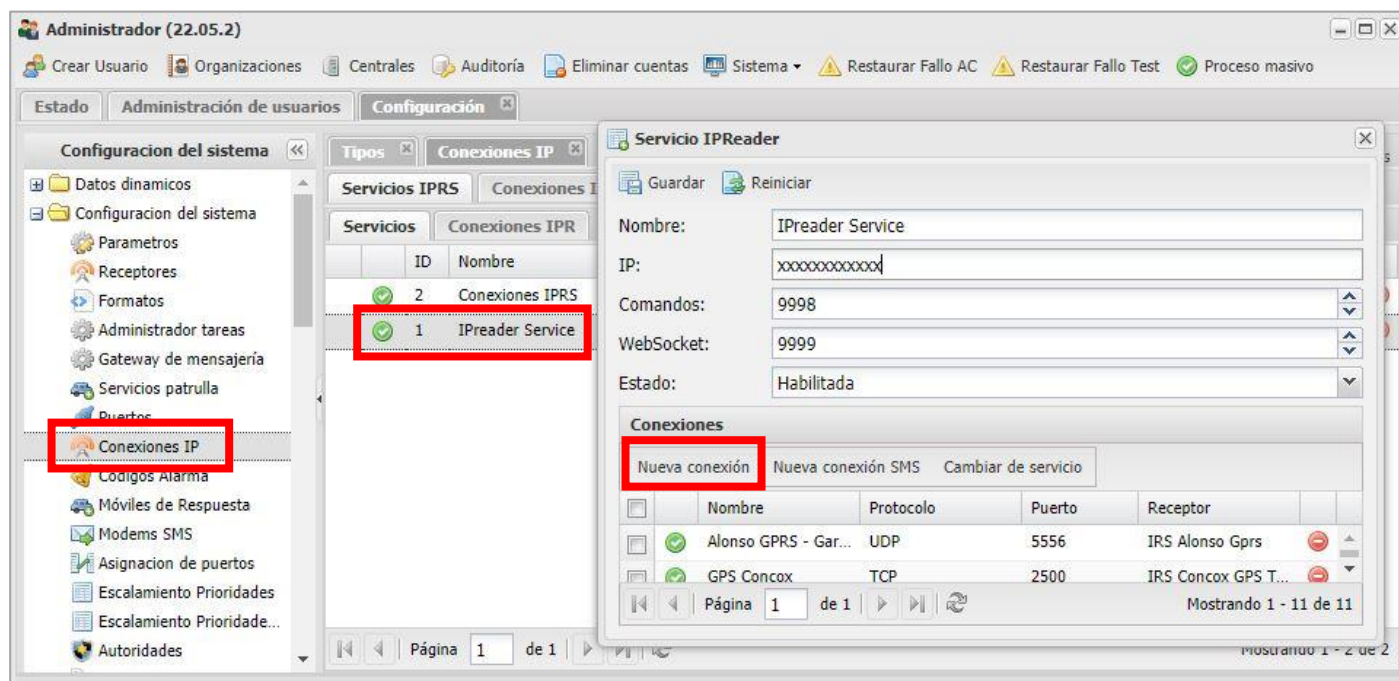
Administrador (22.05.2)

Crear Usuario | Organizaciones | Centrales | Auditoría | Eliminar cuentas | Sistema ▾ | Restaurar Fallo AC | Restaurar Fallo Test | Proceso masivo

Estado | Administración de usuarios | Configuración

Configuracion del sistema

Datos dinamicos
Configuracion del sistema
Parametros
Receptores
Formatos
Administrador tareas
Gateway de mensajería
Servicios patrulla
Puertos
Conexiones IP
Codigos Alarma
Móviles de Respuesta
Modems SMS
Asignacion de puertos
Escalamiento Prioridades
Escalamiento Prioridade...
Autoridades

Tipos | Conexiones IP

Servicios IPRS | Conexiones I

Servicios | Conexiones IPR

| ID | Nombre |
|---|---|
| 2 | Conexiones IPRS |
| 1 | IPreader Service |

Página 1 de 1

Mostrando 1 - 2 de 2

Servicio IPReader

Guardar | Reiniciar

Nombre: IPreader Service
IP: xxxxxxxxxxxx
Comandos: 9998
WebSocket: 9999
Estado: Habilitada

Conexiones

Nueva conexión | Nueva conexión SMS | Cambiar de servicio

| Nombre | Protocolo | Puerto | Receptor |
|---|---|---|---|
| Alonso GPRS - Gar... | UDP | 5556 | IRS Alonso Gprs |
| GPS Concox | TCP | 2500 | IRS Concox GPS T... |

Página 1 de 1

Mostrando 1 - 11 de 11